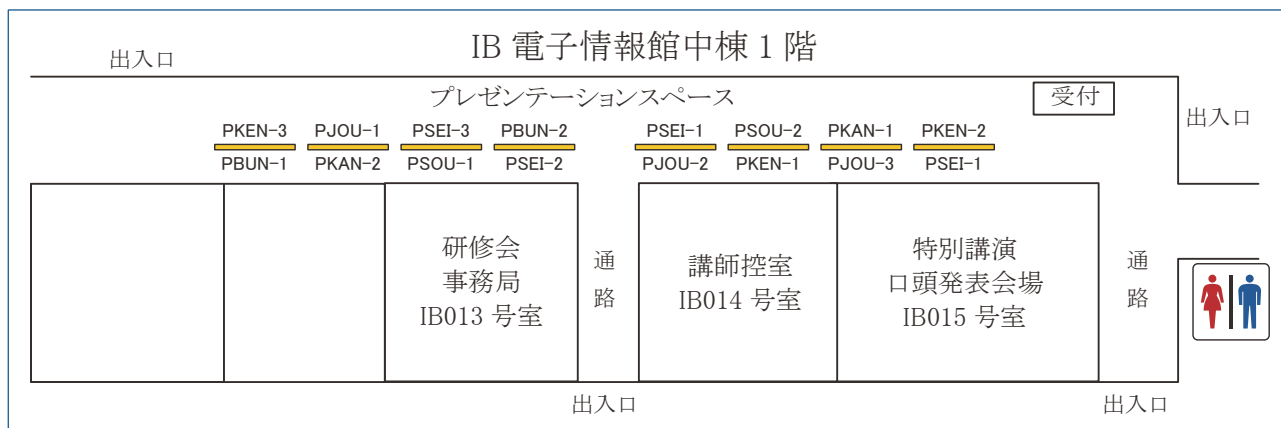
出入口

IB 電子情報館中棟 1 階

プレゼンテーションスペース

受付

出入口

PKEN-3 PJOU-1 PSEI-3 PBUN-2

PBUN-1 PKAN-2 PSOU-1 PSEI-2

PSEI-1 PSOU-2 PKAN-1 PKEN-2

PJOU-2 PKEN-1 PJOU-3 PSEI-1

研修会
事務局
IB013 号室

通
路

講師控室
IB014 号室

特別講演
口頭発表会場
IB015 号室

通
路

出入口

出入口